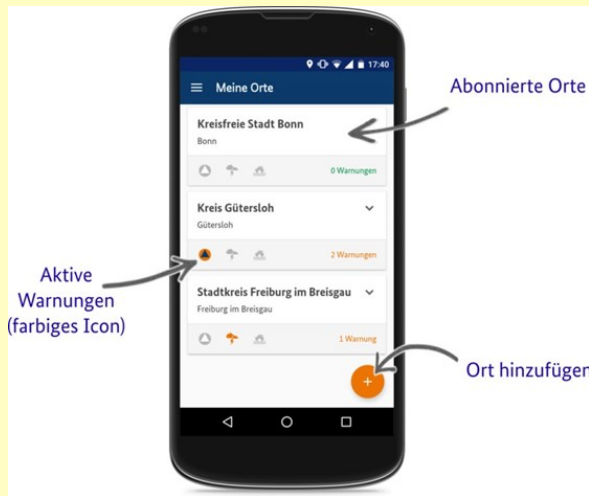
17:40

Meine Orte

Abonnierte Orte

Kreisfreie Stadt Bonn
Bonn

0 Warnungen

Kreis Gütersloh
Gütersloh

2 Warnungen

Aktive Warnungen (farbiges Icon)

Stadtkreis Freiburg im Breisgau
Freiburg im Breisgau

1 Warnung

Ort hinzufügen

+